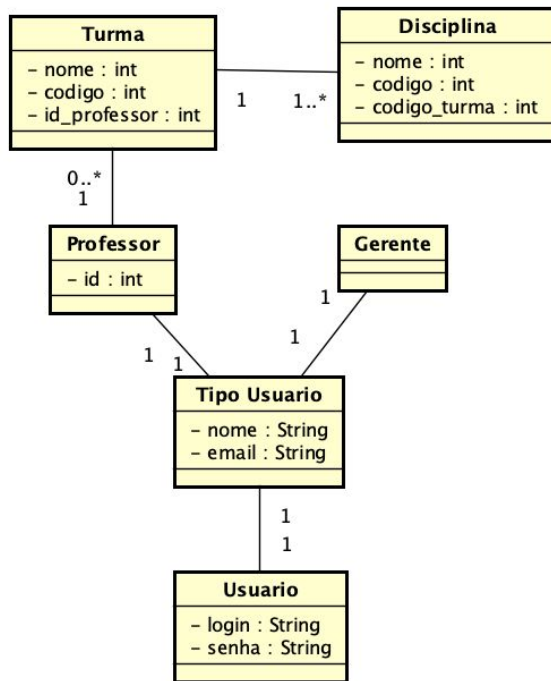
Turma
- nome : int
- codigo : int
- id_professor : int

1

1..*

Disciplina
- nome : int
- codigo : int
- codigo_turma : int

0..*
1

Professor
- id : int

Gerente

1

1

1 1

Tipo Usuario
- nome : String
- email : String

1
1

Usuario
- login : String
- senha : String